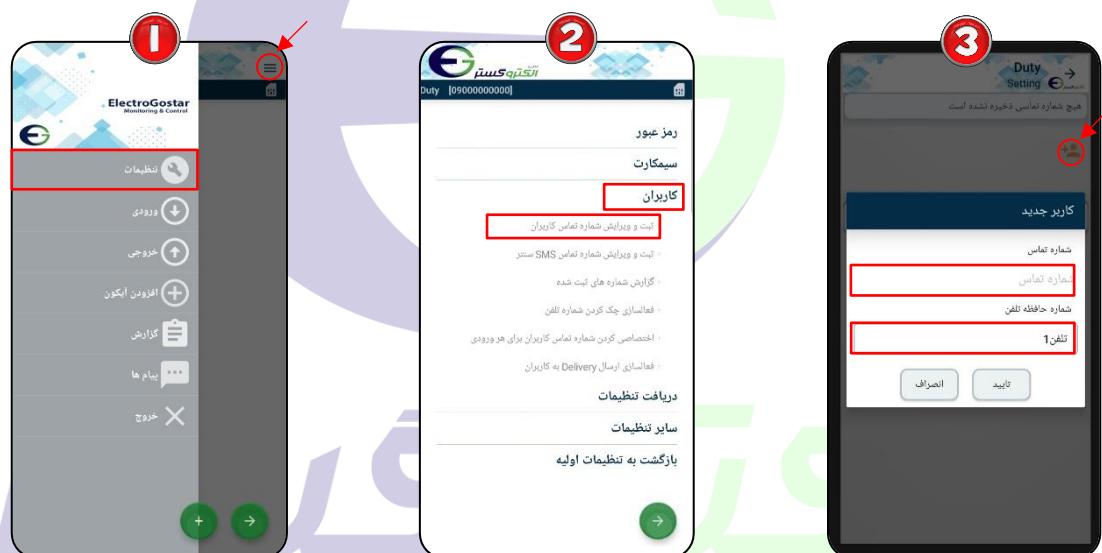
1

ElectroGostar
Monitoring & Control

تنظیمات
ورودی
خروجی
افزودن آیکون
گزارش
پیام ها
خروج

2

الکتروگستر

Duty [09000000000]

رمز عبور
سیمکارت
کاربران
ثبت و ویرایش شماره تماس کاربران
ثبت و ویرایش شماره تماس SMS سنتر
گزارش شماره های ثبت شده
فعالسازی چک کردن شماره تلفن
اختصاصی کردن شماره تماس کاربران برای هر ورودی
فعالسازی ارسال Delivery به کاربران
دریافت تنظیمات
سایر تنظیمات
بازگشت به تنظیمات اولیه

3

Duty
Setting

هیچ شماره تماس ذخیره نشده است

کاربر جدید
شماره تماس
شماره تماس
شماره حافظه تلفن
تلفن1
تایید
انصراف